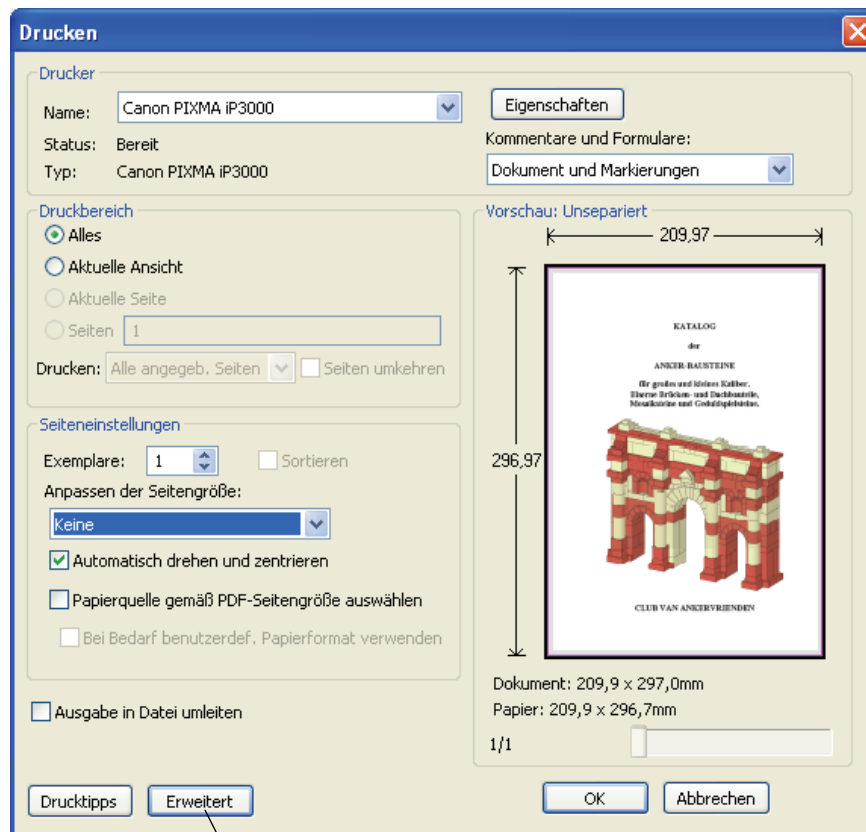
Drucken

Drucker

Name: Canon PIXMA iP3000

Eigenschaften

Status: Bereit

Typ: Canon PIXMA iP3000

Kommentare und Formulare:

Dokument und Markierungen

Druckbereich

Alles

Aktuelle Ansicht

Aktuelle Seite

Seiten 1

Drucken: Alle angegeb. Seiten

Seiten umkehren

Vorschau: Unsepariert

209,97

296,97

KATALOG

der

ANKER-BAUSTEINE

für großes und kleines Kaliber. Eiserne Brücken- und Dachbauteile, Mosaiksteine und Geduldspielsteine.

CLUB VAN ANKERVRIENDEN

Seiteneinstellungen

Exemplare: 1

Sortieren

Anpassen der Seitengröße:

Keine

Automatisch drehen und zentrieren

Papierquelle gemäß PDF-Seitengröße auswählen

Bei Bedarf benutzerdef. Papierformat verwenden

Ausgabe in Datei umleiten

Dokument: 209,9 x 297,0mm

Papier: 209,9 x 296,7mm

1/1

Drucktipps

Erweitert

OK

Abbrechen